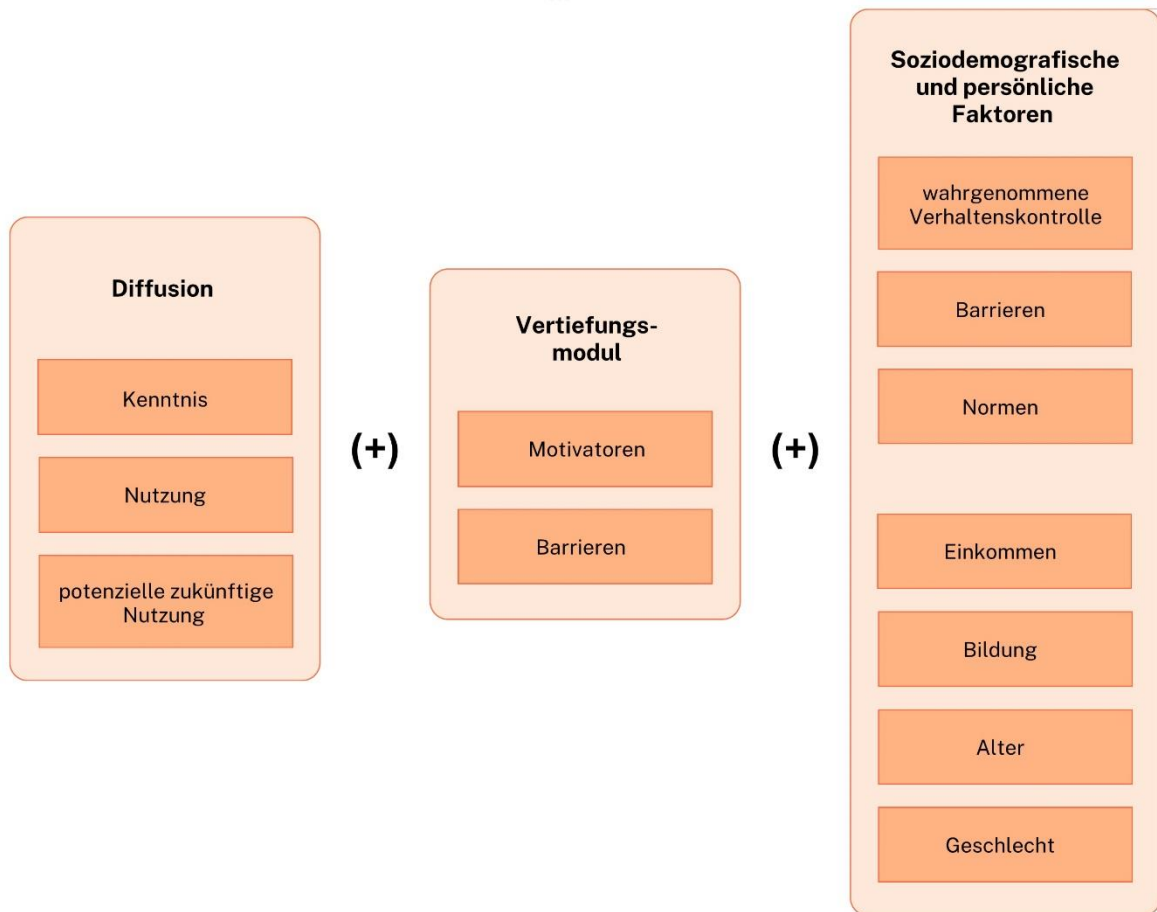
Diffusion

Kenntnis

Nutzung

potenzielle zukünftige Nutzung

(+)

Vertiefungsmodul

Motivatoren

Barrieren

(+)

Soziodemografische und persönliche Faktoren

wahrgenommene Verhaltenskontrolle

Barrieren

Normen

Einkommen

Bildung

Alter

Geschlecht